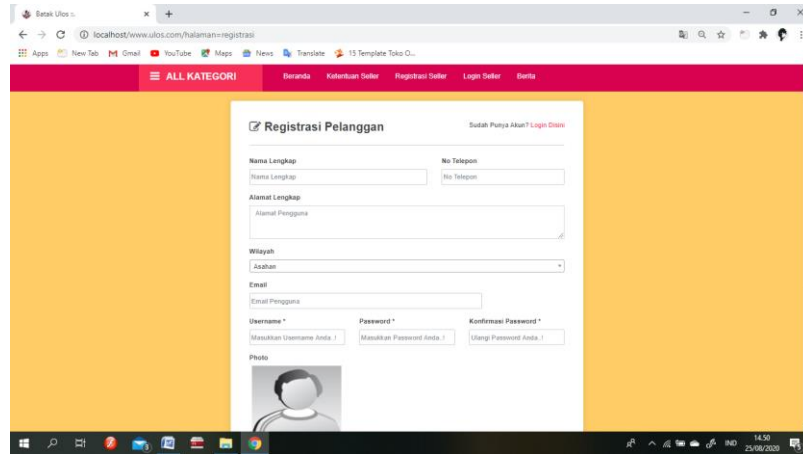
Batak Ulos :: ×   +

localhost/www.ulos.com/halaman=registrasi

Apps   New Tab   Gmail   YouTube   Maps   News   Translate   15 Template Toko O...

ALL KATEGORI   Beranda   Ketentuan Seller   Registrasi Seller   Login Seller   Berita

Registrasi Pelanggan

Sudah Punya Akun? Login Disini

Nama Lengkap
Nama Lengkap

No Telepon
No Telepon

Alamat Lengkap
Alamat Pengguna

Wilayah
Asahan

Email
Email Pengguna

Username *
Masukkan Username Anda..!

Password *
Masukkan Password Anda..!

Konfirmasi Password *
Ulangi Password Anda..!

Photo

IND   14.50   25/08/2020